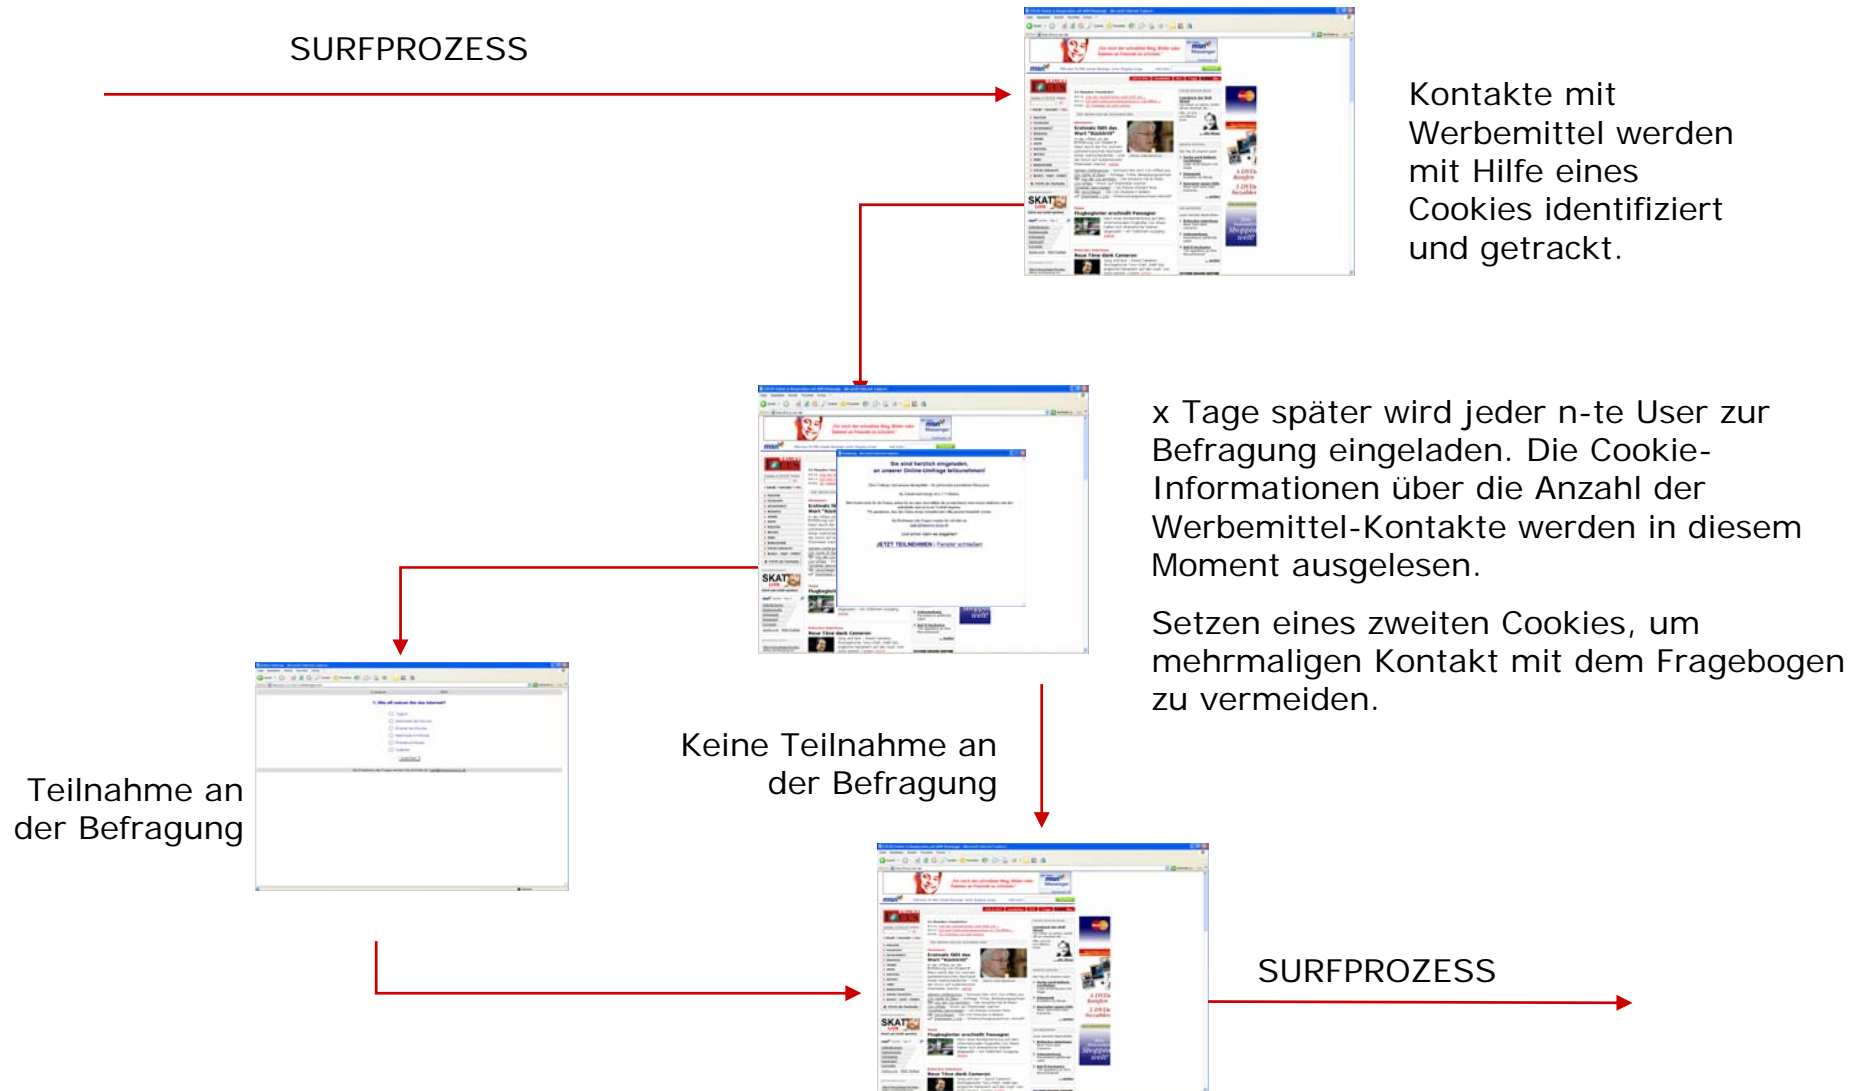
SURFPROZESS

Kontakte mit Werbemittel werden mit Hilfe eines Cookies identifiziert und getrackt.

x Tage später wird jeder n-te User zur Befragung eingeladen. Die Cookie-Informationen über die Anzahl der Werbemittel-Kontakte werden in diesem Moment ausgelesen.

Setzen eines zweiten Cookies, um mehrmaligen Kontakt mit dem Fragebogen zu vermeiden.

Teilnahme an der Befragung

Keine Teilnahme an der Befragung

SURFPROZESS